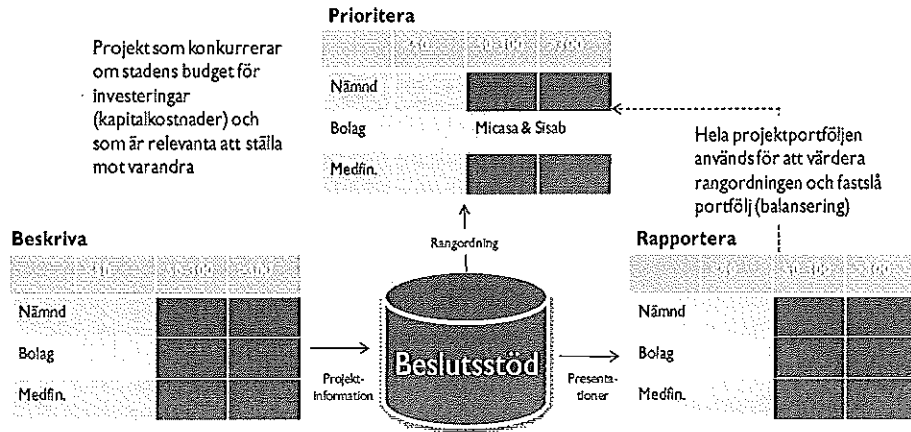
Prioritera

Projekt som konkurrerar om stadens budget för investeringar (kapitalkostnader) och som är relevanta att ställa mot varandra

| <10 | 10-300 | >300 |
|---|---|---|
| Nämnd | | | |
| Bolag | Micasa & Sisab | | |
| Medfin. | | | |

Hela projektportföljen används för att värdera rangordningen och fastslå portfölj (balansering)

Beskriva

| <10 | 10-300 | >300 |
|---|---|---|
| Nämnd | | | |
| Bolag | | | |
| Medfin. | | | |

Rangordning

Projekt-information

Beslutsstöd

Presenta-tioner

Rapportera

| <10 | 10-300 | >300 |
|---|---|---|
| Nämnd | | | |
| Bolag | | | |
| Medfin. | | | |